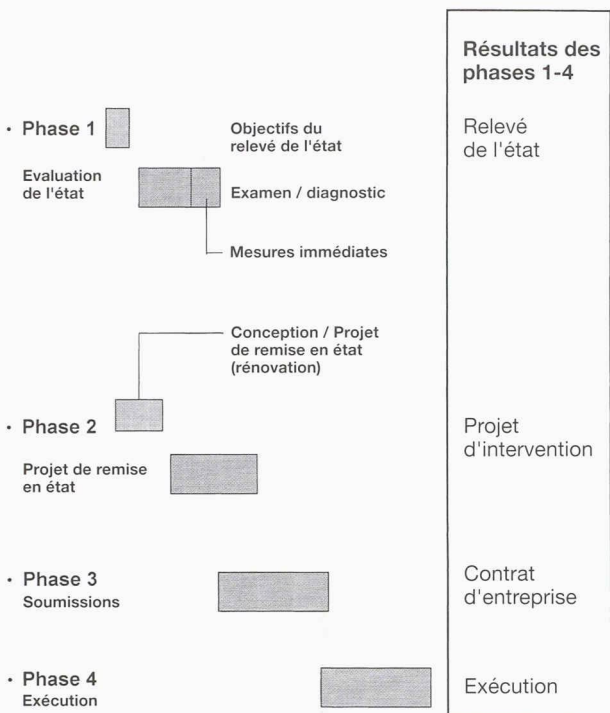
Résultats des phases 1-4

· Phase 1

Objectifs du relevé de l'état

Relevé de l'état

Evaluation de l'état

Examen / diagnostic

Mesures immédiates

Conception / Projet de remise en état (rénovation)

· Phase 2

Projet d'intervention

Projet de remise en état

· Phase 3
Soumissions

Contrat d'entreprise

· Phase 4
Exécution

Exécution